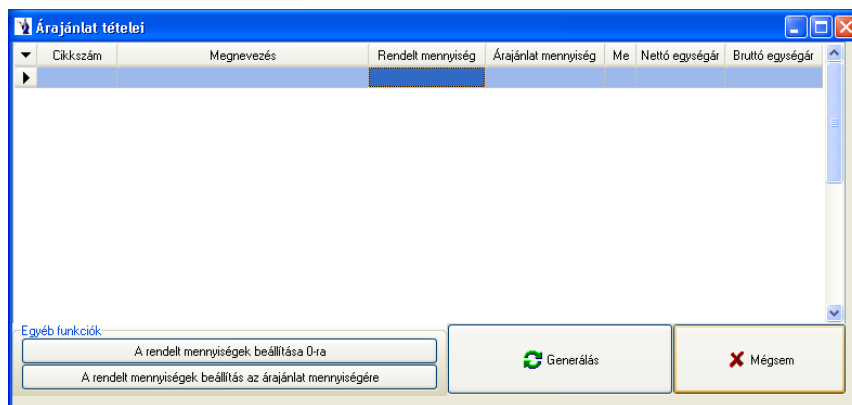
Árajánlat tételei

| Cikkszám | Megnevezés | Rendelt mennyiség | Árajánlat mennyiség | Me | Nettó egységár | Bruttó egységár |
|---|---|---|---|---|---|---|
| | | | | | | |

Egyéb funkciók

A rendelt mennyiségek beállítása 0-ra

A rendelt mennyiségek beállítás az árajánlat mennyiségére

Generálás

Mégsem